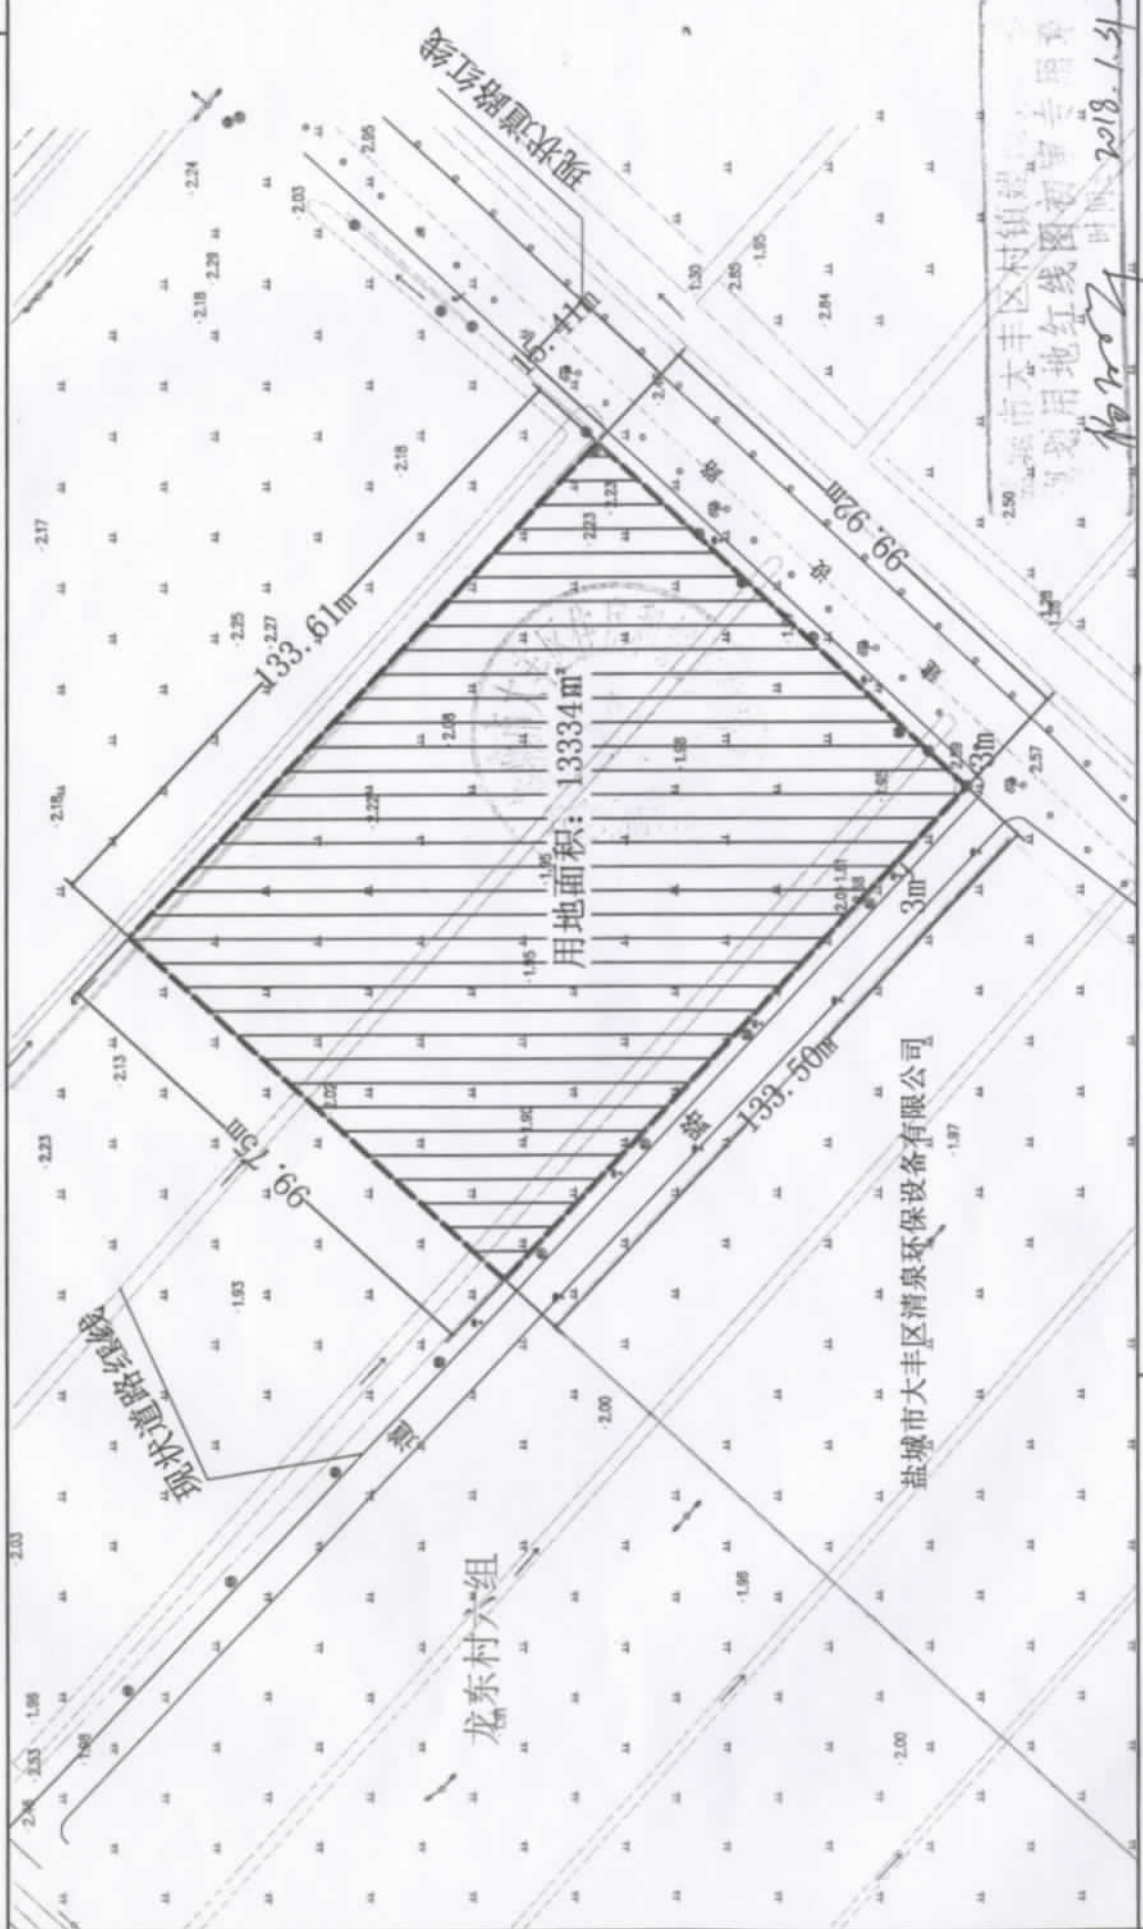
用地面积：13334m²

133.61m

133.50m

99.71m

99.92m

15.41m

3m

3m

现状道路红线

现状道路红线

盐城市大丰区清泉环保设备有限公司

龙东村六组

盐城市大丰区村镇建设
规划用地红线图初审专用章
时限：2018.1.31

2.24
2.29
2.18
2.17
2.25
2.27
2.18
2.13
2.23
1.93
2.03
1.98
2.33
1.98
2.34
2.05
2.03
1.95
1.90
2.84
2.18
2.23
2.23
2.05
2.22
1.95
1.95
1.98
1.92
1.92
1.95
2.00
1.98
2.00
1.97
2.50
2.57
2.28
2.00
1.98